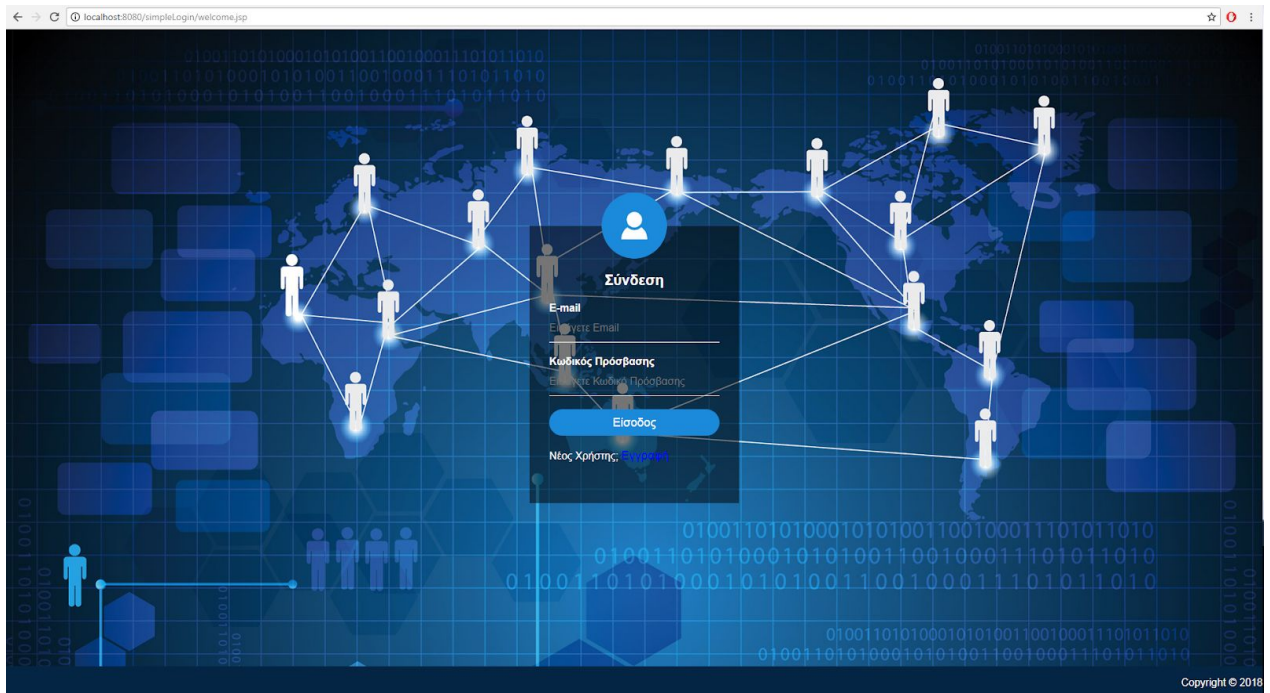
localhost:8080/simpleLogin/welcome.jsp

Σύνδεση

E-mail

Εισάγετε Email

Κωδικός Πρόσβασης

Εισάγετε Κωδικό Πρόσβασης

Εισοδος

Νέος Χρήστης; Εγγραφή

0100110101000101010011001000111010110

Copyright © 2018